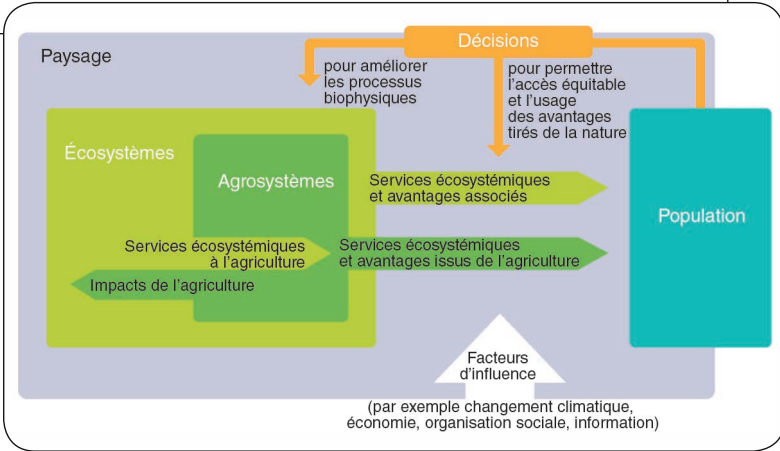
Paysage

Décisions

pour améliorer les processus biophysiques

pour permettre l'accès équitable et l'usage des avantages tirés de la nature

Écosystèmes

Agrosystèmes

Services écosystémiques et avantages associés

Population

Services écosystémiques à l'agriculture

Services écosystémiques et avantages issus de l'agriculture

Impacts de l'agriculture

Facteurs d'influence

(par exemple changement climatique, économie, organisation sociale, information)